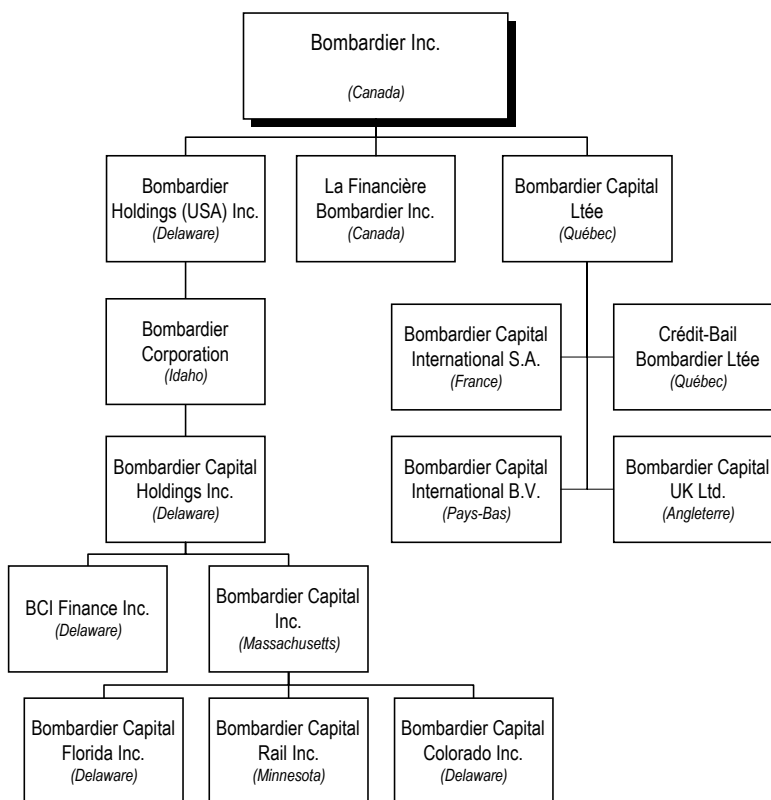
Bombardier Inc.
(Canada)

Bombardier Holdings (USA) Inc.
(Delaware)

La Financière Bombardier Inc.
(Canada)

Bombardier Capital Ltée
(Québec)

Bombardier Corporation
(Idaho)

Bombardier Capital International S.A.
(France)

Crédit-Bail Bombardier Ltée
(Québec)

Bombardier Capital International B.V.
(Pays-Bas)

Bombardier Capital UK Ltd.
(Angleterre)

Bombardier Capital Holdings Inc.
(Delaware)

BCI Finance Inc.
(Delaware)

Bombardier Capital Inc.
(Massachusetts)

Bombardier Capital Florida Inc.
(Delaware)

Bombardier Capital Rail Inc.
(Minnesota)

Bombardier Capital Colorado Inc.
(Delaware)